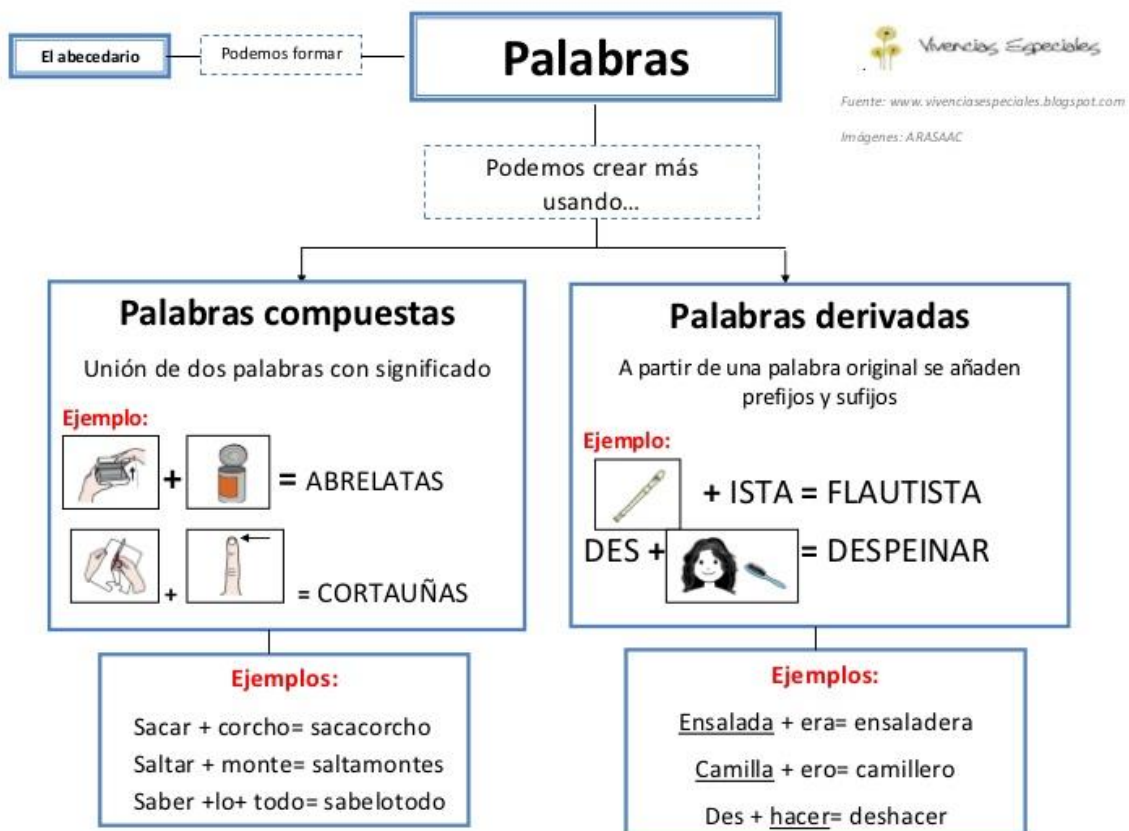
El abecedario

Podemos formar

Palabras

Vivencias Especiales

Fuente: www.vivenciasespeciales.blogspot.com

Imágenes: ARASAAC

Podemos crear más usando…

Palabras compuestas

Unión de dos palabras con significado

Ejemplo:

+ = ABRELATAS

+ = CORTAUÑAS

Palabras derivadas

A partir de una palabra original se añaden prefijos y sufijos

Ejemplo:

+ ISTA = FLAUTISTA

DES + = DESPEINAR

Ejemplos:

Sacar + corcho= sacacorcho

Saltar + monte= saltamontes

Saber +lo+ todo= sabelotodo

Ejemplos:

Ensalada + era= ensaladera

Camilla + ero= camillero

Des + hacer= deshacer